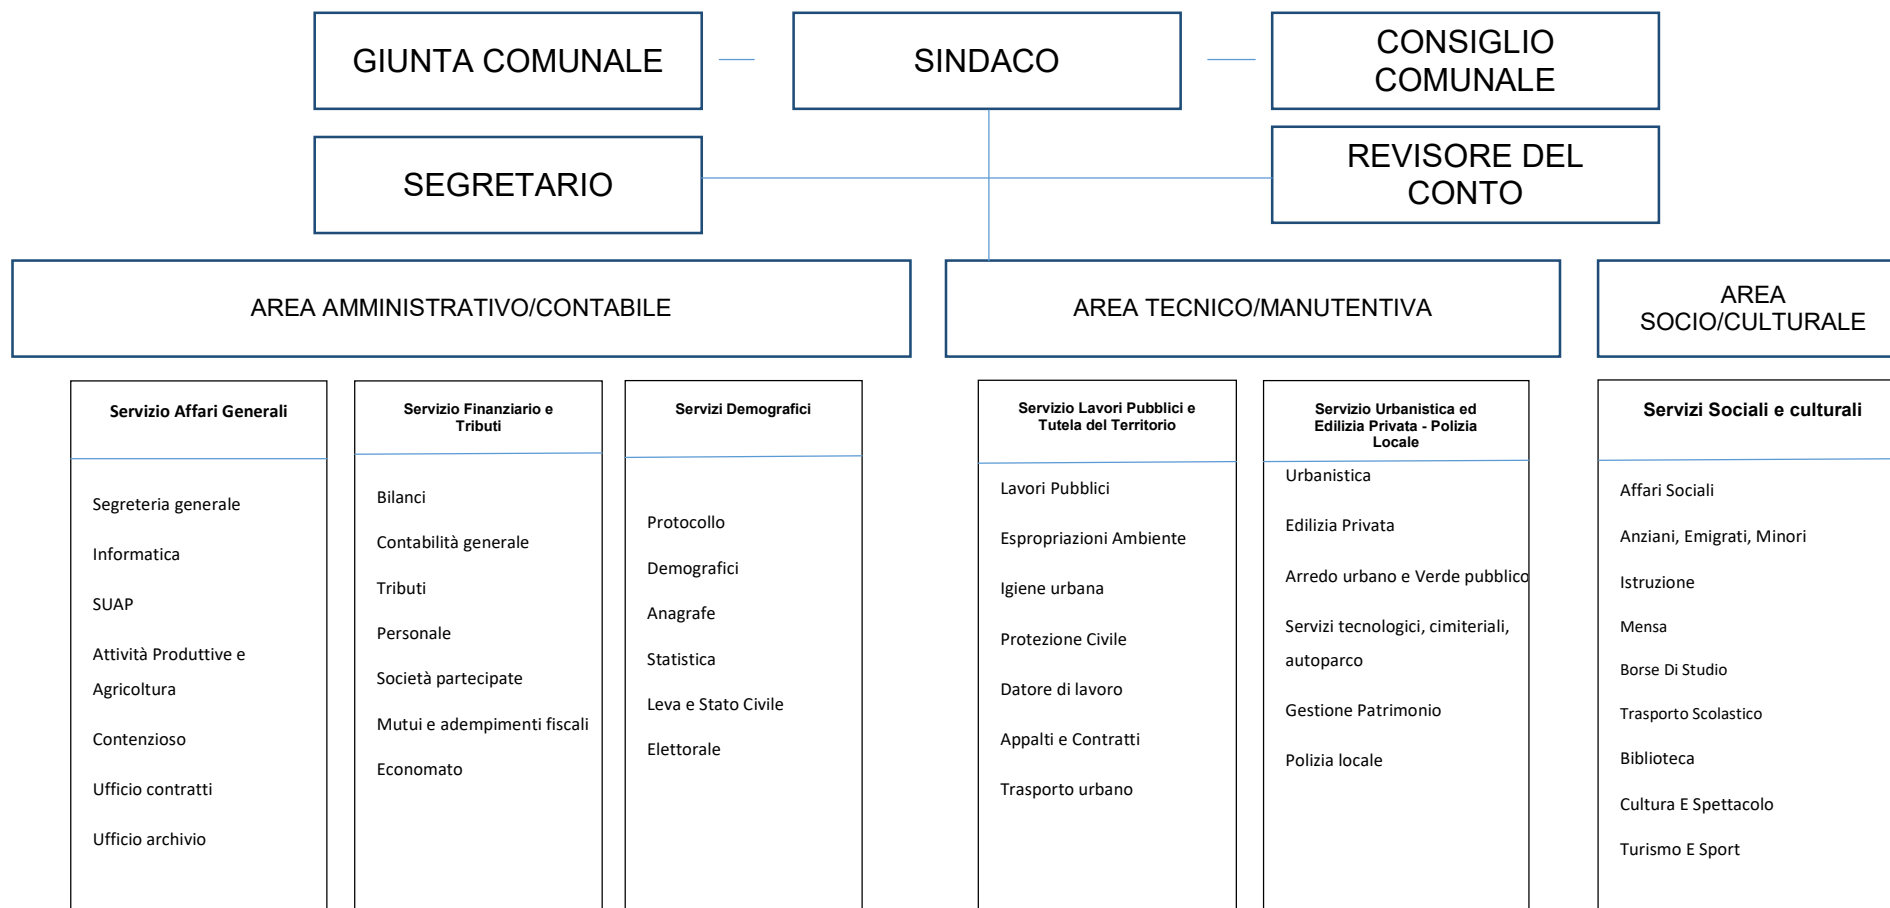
GIUNTA COMUNALE

SINDACO

CONSIGLIO COMUNALE

SEGRETARIO

REVISORE DEL CONTO

AREA AMMINISTRATIVO/CONTABILE

AREA TECNICO/MANUTENTIVA

AREA SOCIO/CULTURALE

Servizio Affari Generali

Segreteria generale

Informatica

SUAP

Attività Produttive e Agricoltura

Contenzioso

Ufficio contratti

Ufficio archivio

Servizio Finanziario e Tributi

Bilanci

Contabilità generale

Tributi

Personale

Società partecipate

Mutui e adempimenti fiscali

Economato

Servizi Demografici

Protocollo

Demografici

Anagrafe

Statistica

Leva e Stato Civile

Elettorale

Servizio Lavori Pubblici e Tutela del Territorio

Lavori Pubblici

Espropriazioni Ambiente

Igiene urbana

Protezione Civile

Datore di lavoro

Appalti e Contratti

Trasporto urbano

Servizio Urbanistica ed Edilizia Privata - Polizia Locale

Urbanistica

Edilizia Privata

Arredo urbano e Verde pubblico

Servizi tecnologici, cimiteriali, autoparco

Gestione Patrimonio

Polizia locale

Servizi Sociali e culturali

Affari Sociali

Anziani, Emigrati, Minori

Istruzione

Mensa

Borse Di Studio

Trasporto Scolastico

Biblioteca

Cultura E Spettacolo

Turismo E Sport